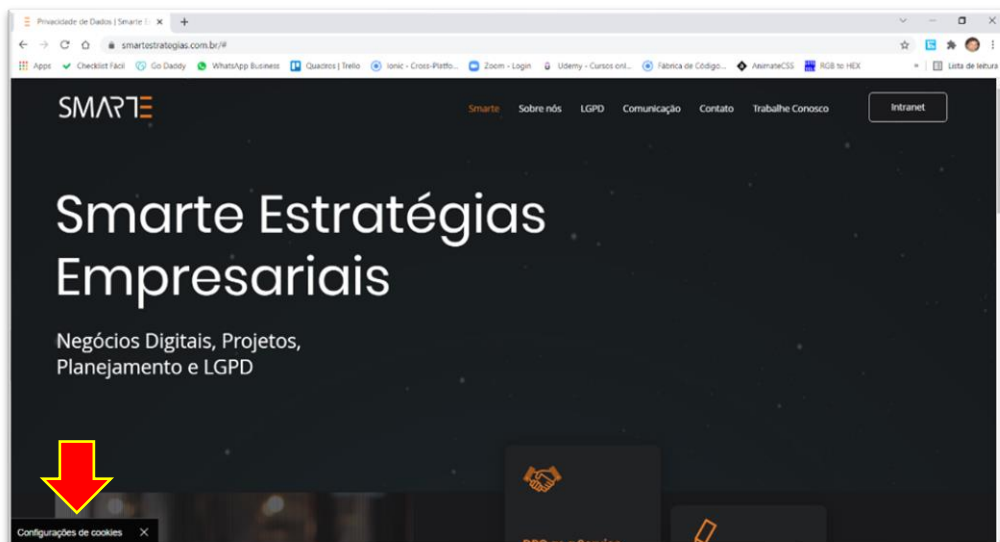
Privacidade de Dados | Smarte E ×
+
smartestrategias.com.br/#
Apps Checklist Fácil Go Daddy WhatsApp Business Quadros | Trello Ionic - Cross-Platfo... Zoom - Login Udemy - Cursos onl... Fábrica de Código... AnimateCSS RGB to HEX » Lista de leitura

SMARTE
Smarte Sobre nós LGPD Comunicação Contato Trabalhe Conosco Intranet

Smarte Estratégias Empresariais

Negócios Digitais, Projetos, Planejamento e LGPD

Configurações de cookies ×

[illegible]